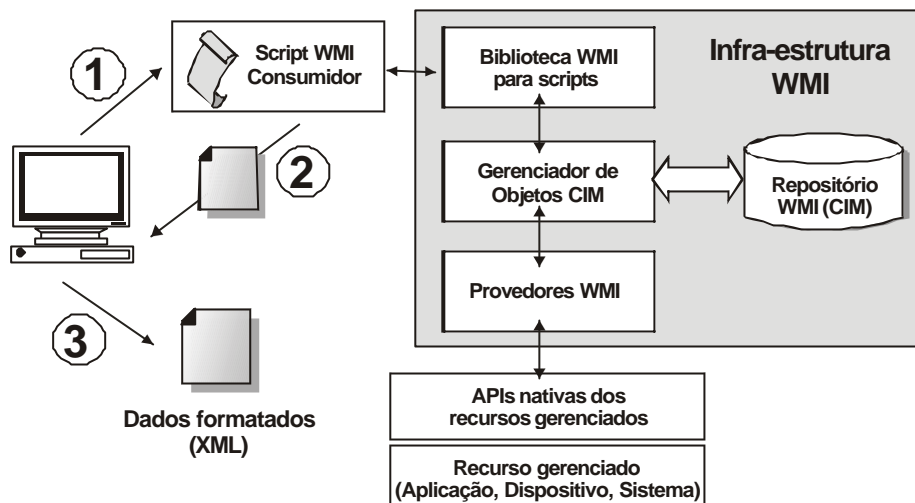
1

Script WMI Consumidor

2

3

Dados formatados (XML)

Infra-estrutura WMI

Biblioteca WMI para scripts

Gerenciador de Objetos CIM

Repositório WMI (CIM)

Provedores WMI

APIs nativas dos recursos gerenciados

Recurso gerenciado (Aplicação, Dispositivo, Sistema)